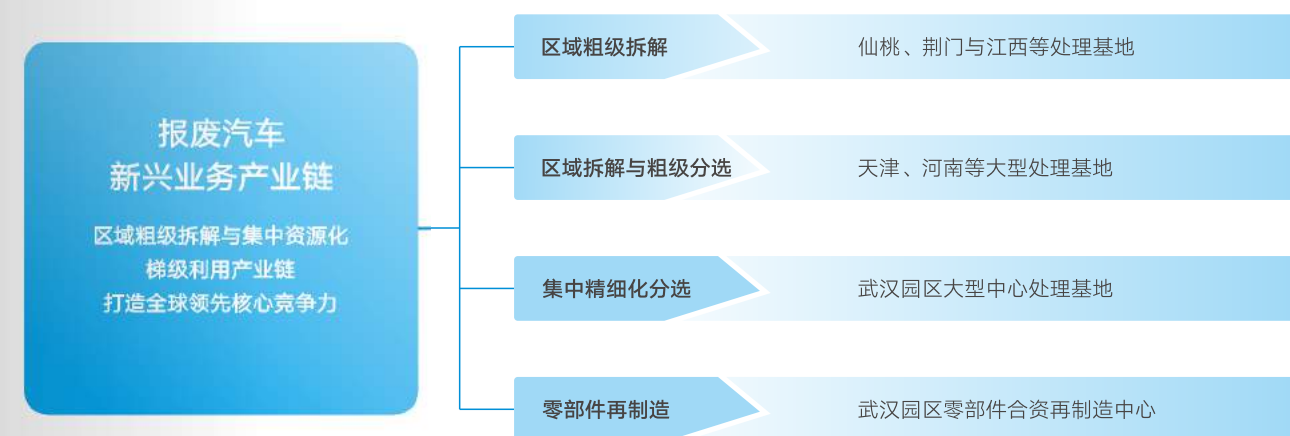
报废汽车
新兴业务产业链

区域粗级拆解与集中资源化
梯级利用产业链
打造全球领先核心竞争力

区域粗级拆解
仙桃、荆门与江西等处理基地

区域拆解与粗级分选
天津、河南等大型处理基地

集中精细化分选
武汉园区大型中心处理基地

零部件再制造
武汉园区零部件合资再制造中心